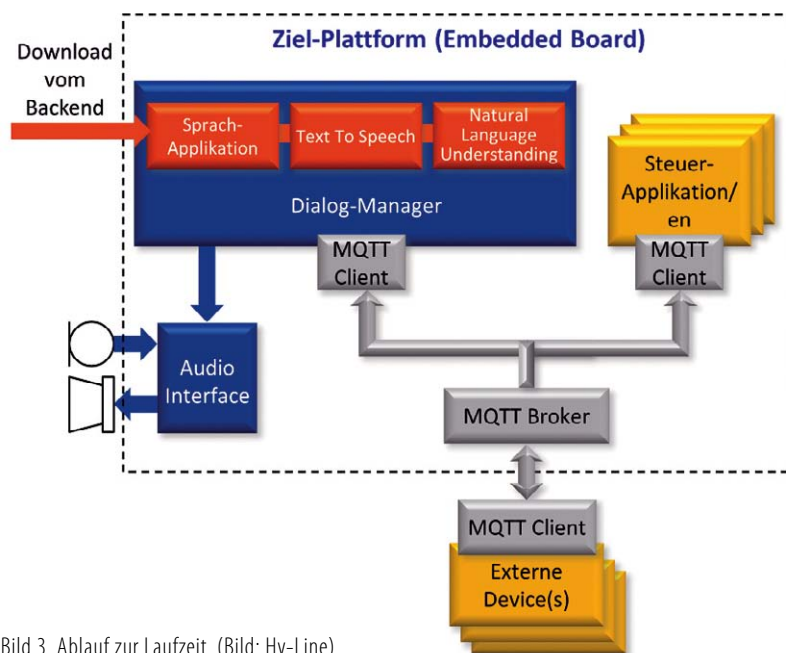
Ziel-Plattform (Embedded Board)

Download vom Backend

Sprach-Applikation

Text To Speech

Natural Language Understanding

Dialog-Manager

MQTT Client

Steuer-Applikation/en

MQTT Client

Audio Interface

MQTT Broker

MQTT Client

Externe Device(s)

Bild 3. Ablauf zur Laufzeit. (Bild: Hy-Line)